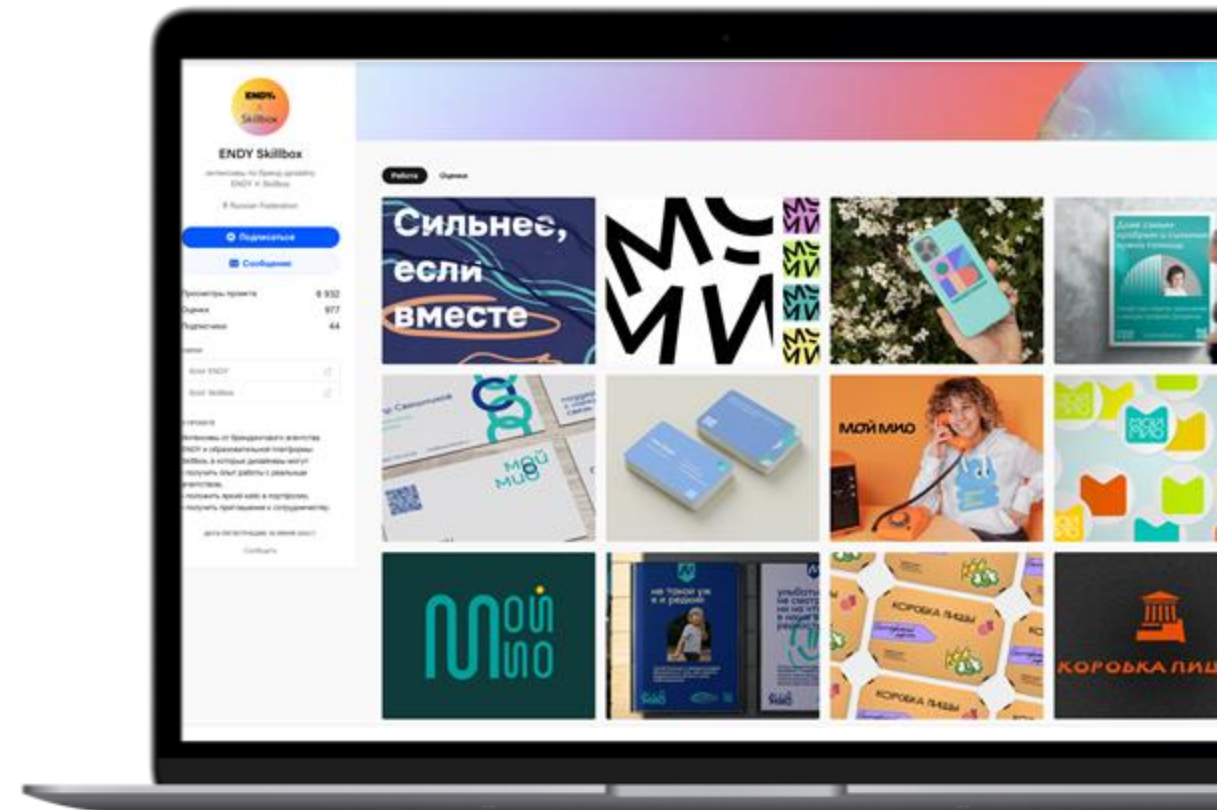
ENDY Skillbox

ENDY Skillbox

интенсивы по бренд-дизайну ENDY × Skillbox

Russian Federation

Подписаться

Сообщение

Просмотры проекта 6 932

Оценки 977

Подписчики 44

Enter ENDY

Enter Skillbox

О проекте

Интенсивы от брендингового агентства ENDY и образовательной платформы Skillbox, в которых дизайнеры могут:
- получить опыт работы с реальным агентством,
- положить яркий кейс в портфолио,
- получить приглашение к сотрудничеству.

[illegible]

Сообщить

Работы

Оценки

Сильнее, если вместе

МОЙ МИО

МОЙ МИО

мой мио

не такой уж я и редкий

КОРОБКА ПИЦЦЫ

КОРОБКА ПИЦЦЫ

КОРОБКА ПИЦ